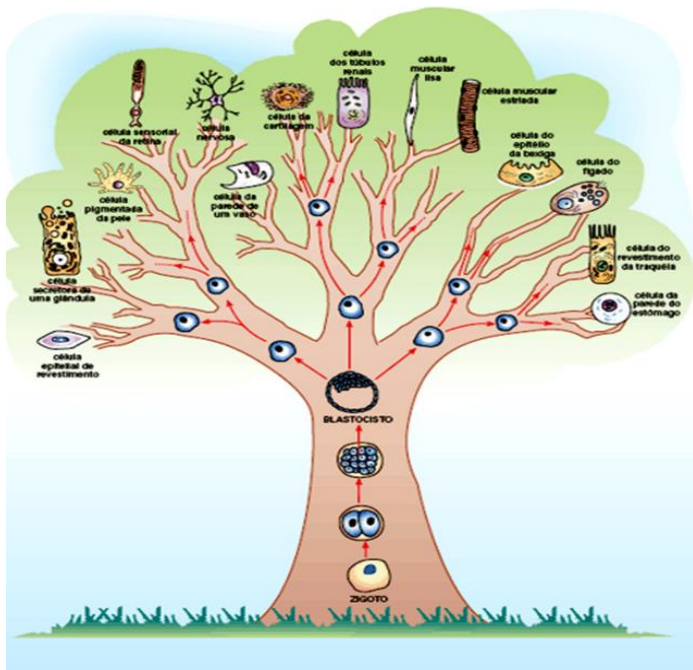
célula sensorial da retina

célula nervosa

célula de cartilagem

célula dos túbulos renais

célula muscular lisa

célula muscular estriada

célula do epitélio da bexiga

célula do fígado

célula pigmentada da pele

célula da parede de um vaso

célula secretora de uma glândula

célula do revestimento da traquéia

célula da parede do estômago

célula epitelial de revestimento

BLASTOCISTO

ZIGOTO